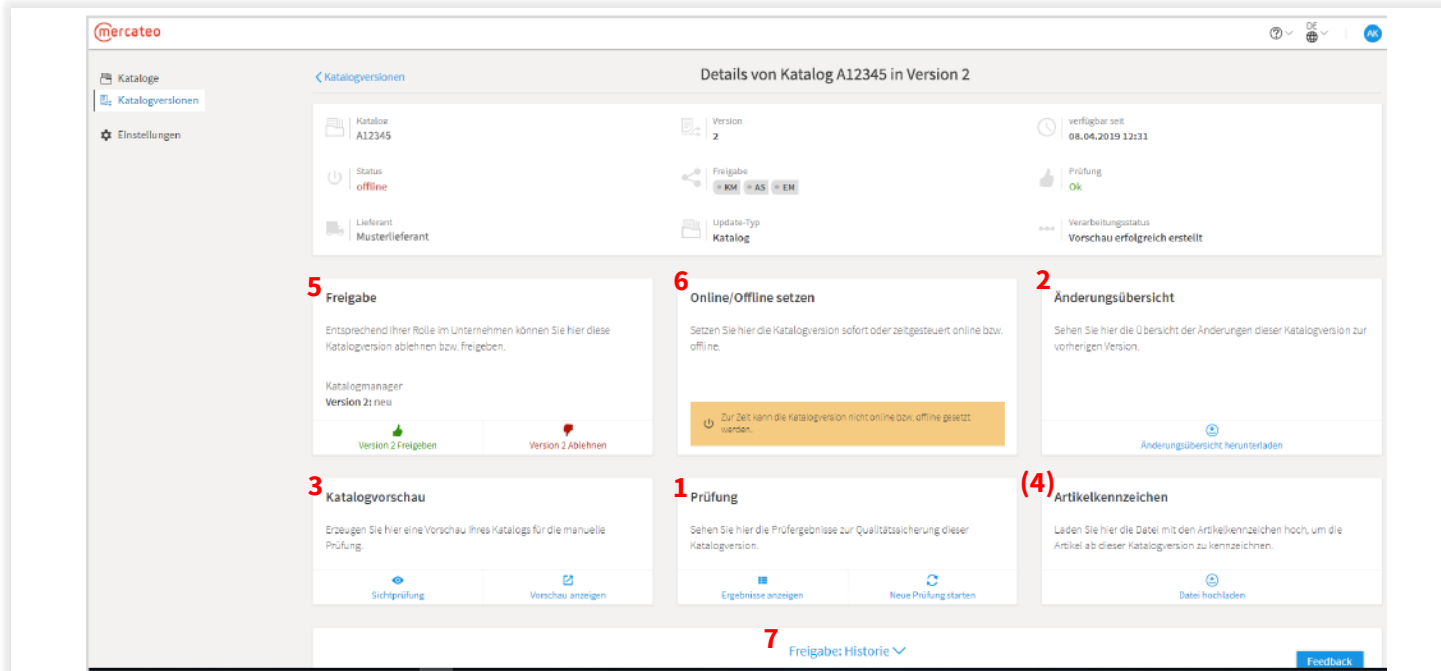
mercateo

DE

AK

Kataloge
Katalogversionen
Einstellungen

< Katalogversionen

Details von Katalog A12345 in Version 2

Katalog
A12345

Version
2

verfügbar seit
08.04.2019 12:31

Status
offline

Freigabe
KM AS EM

Prüfung
Ok

Lieferant
Musterlieferant

Update-Typ
Katalog

Verarbeitungsstatus
Vorschau erfolgreich erstellt

5
Freigabe

Entsprechend Ihrer Rolle im Unternehmen können Sie hier diese Katalogversion ablehnen bzw. freigeben.

Katalogmanager
Version 2: neu

Version 2 Freigeben
Version 2 Ablehnen

6
Online/Offline setzen

Setzen Sie hier die Katalogversion sofort oder zeitgesteuert online bzw. offline.

Zur Zeit kann die Katalogversion nicht online bzw. offline gesetzt werden.

2
Änderungsübersicht

Sehen Sie hier die Übersicht der Änderungen dieser Katalogversion zur vorherigen Version.

Änderungsübersicht herunterladen

3
Katalogvorschau

Erzeugen Sie hier eine Vorschau Ihres Katalogs für die manuelle Prüfung.

Sichtprüfung
Vorschau anzeigen

1
Prüfung

Sehen Sie hier die Prüfergebnisse zur Qualitätssicherung dieser Katalogversion.

Ergebnisse anzeigen
Neue Prüfung starten

(4)
Artikelkennzeichen

Laden Sie hier die Datei mit den Artikelkennzeichen hoch, um die Artikel ab dieser Katalogversion zu kennzeichnen.

Datei hochladen

7
Freigabe: Historie

Feedback